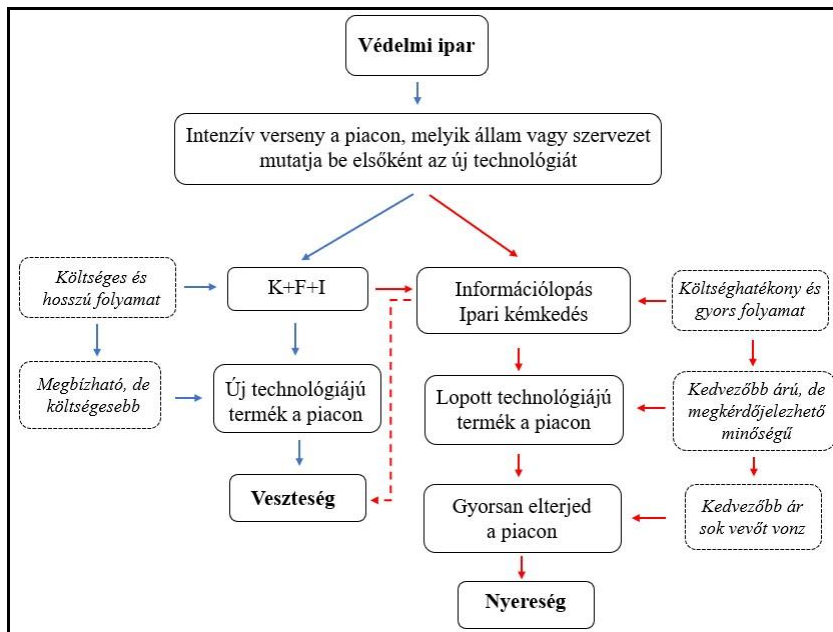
Védelmi ipar

Intenzív verseny a piacon, melyik állam vagy szervezet mutatja be elsőként az új technológiát

Költséges és hosszú folyamat

K+F+I

Információlopás Ipari kémkedés

Költséghatékony és gyors folyamat

Megbízható, de költségesebb

Új technológiájú termék a piacon

Lopott technológiájú termék a piacon

Kedvezőbb árú, de megkérdőjelezhető minőségű

Veszteség

Gyorsan elterjed a piacon

Kedvezőbb ár sok vevőt vonz

Nyereség